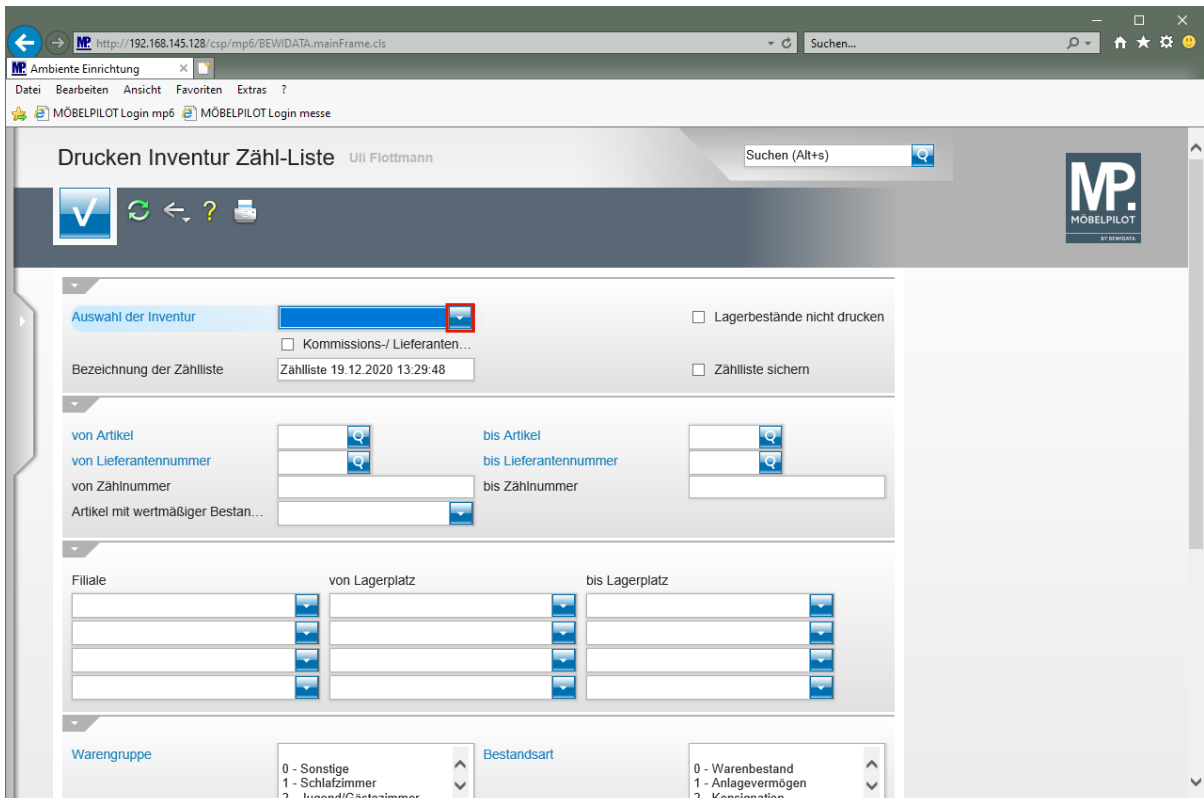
http://192.168.145.128/csp/mp6/BEWIDATA.mainFrame.cls
Suchen...
Ambiente Einrichtung
Datei Bearbeiten Ansicht Favoriten Extras ?
MÖBELPILOT Login mp6 MÖBELPILOT Login messe

Drucken Inventur Zähl-Liste Uli Flottmann
Suchen (Alt+s)
MP. MÖBELPILOT BY BEWIDATA

Auswahl der Inventur
Lagerbestände nicht drucken
Kommissions-/ Lieferanten…
Bezeichnung der Zählliste Zählliste 19.12.2020 13:29:48
Zählliste sichern

von Artikel
bis Artikel
von Lieferantennummer
bis Lieferantennummer
von Zählnummer
bis Zählnummer
Artikel mit wertmäßiger Bestan…

Filiale
von Lagerplatz
bis Lagerplatz

Warengruppe
0 - Sonstige
1 - Schlafzimmer
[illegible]
Bestandsart
0 - Warenbestand
1 - Anlagevermögen
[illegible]